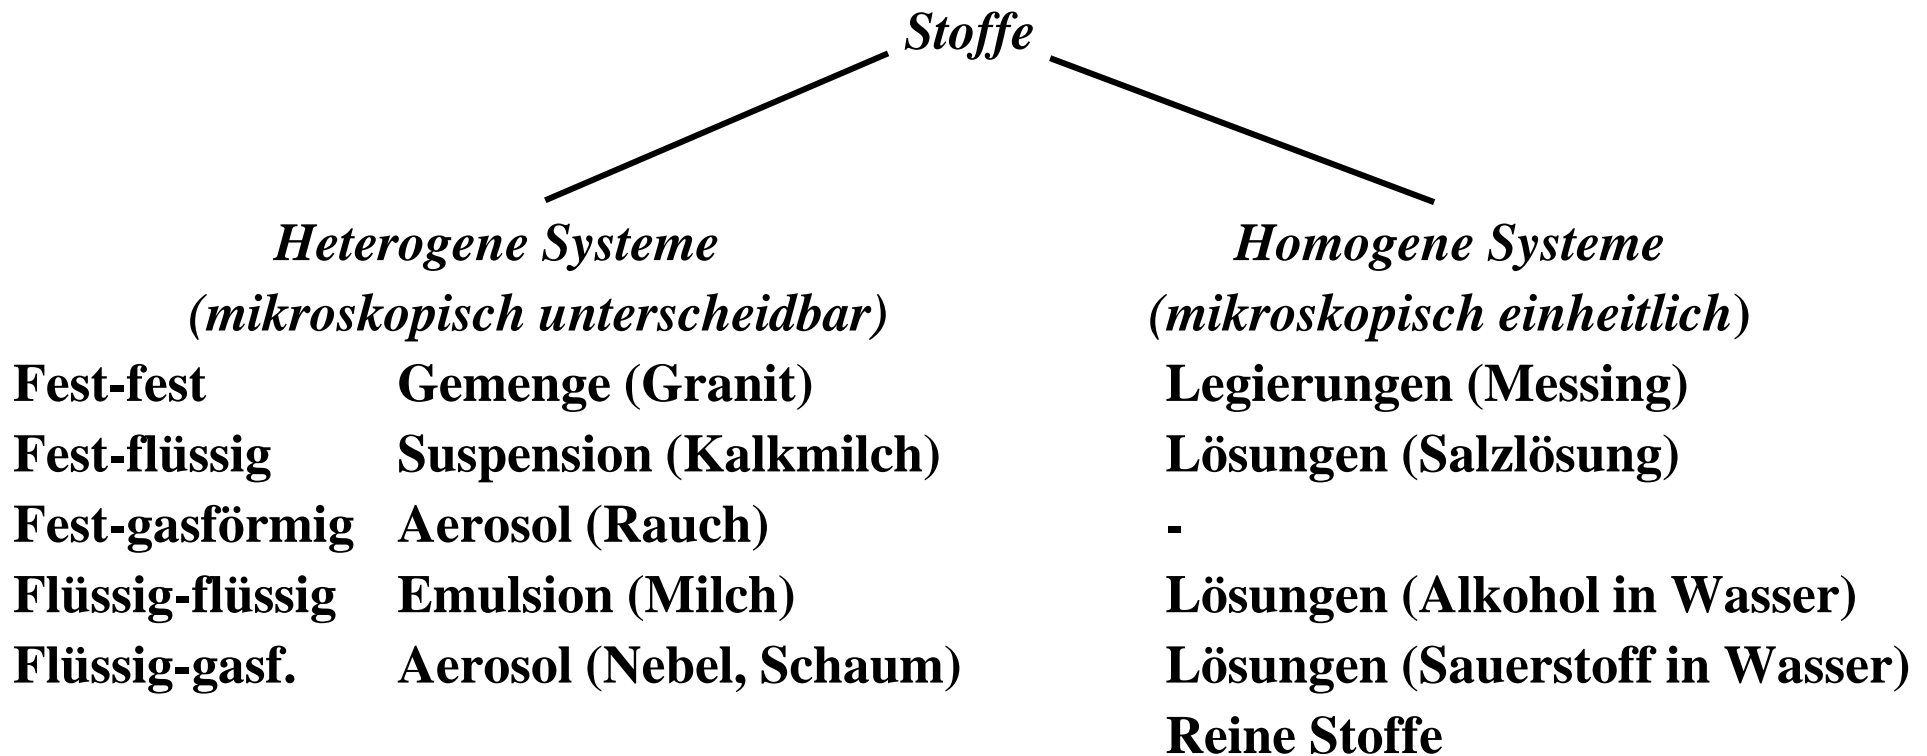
Stoffe

Heterogene Systeme
(mikroskopisch unterscheidbar)

Homogene Systeme
(mikroskopisch einheitlich)

| | | |
|---|---|---|
| Fest-fest | Gemenge (Granit) | Legierungen (Messing) |
| Fest-flüssig | Suspension (Kalkmilch) | Lösungen (Salzlösung) |
| Fest-gasförmig | Aerosol (Rauch) | - |
| Flüssig-flüssig | Emulsion (Milch) | Lösungen (Alkohol in Wasser) |
| Flüssig-gasf. | Aerosol (Nebel, Schaum) | Lösungen (Sauerstoff in Wasser) |
| | | Reine Stoffe |